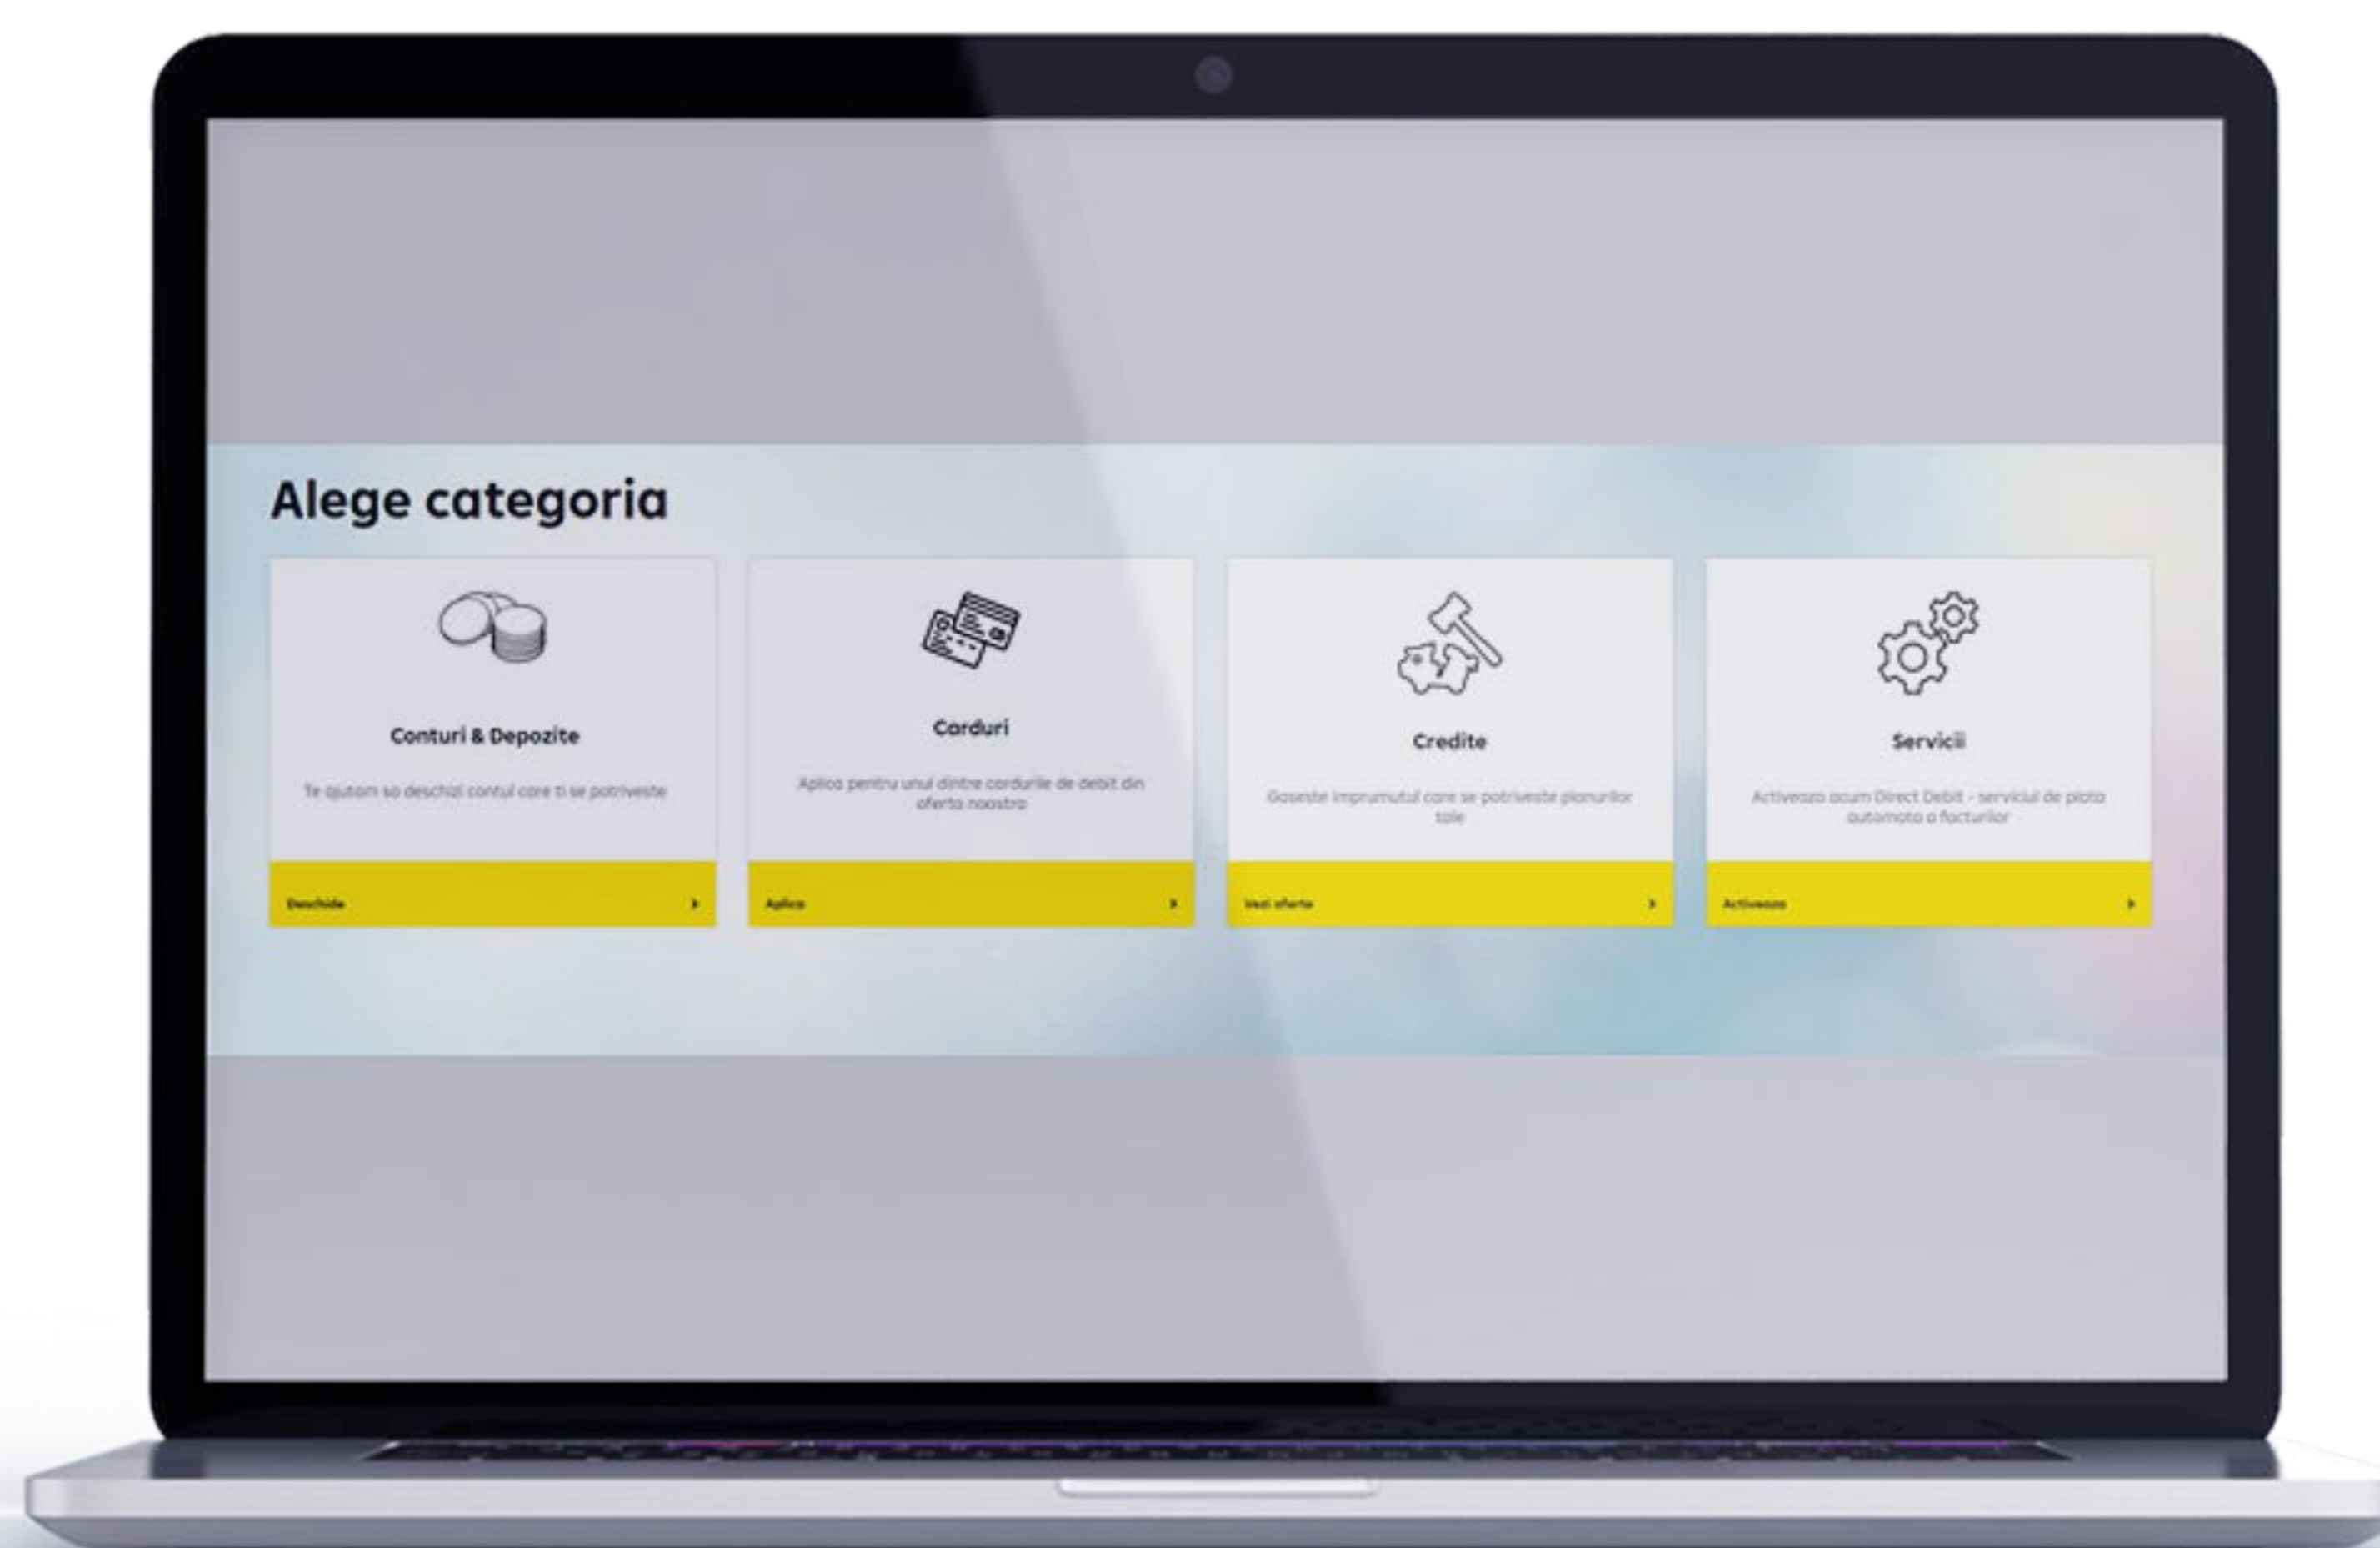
Alege categoria

Conturi & Depozite

Te ajutam sa deschizi contul care ti se potriveste

Deschide

Carduri

Aplica pentru unul dintre cardurile de debit din oferta noastra

Aplica

Credite

Gaseste imprumutul care se potriveste planurilor tale

Vezi oferte

Servicii

Activeaza acum Direct Debit - serviciul de plata automata a facturilor

Activeaza